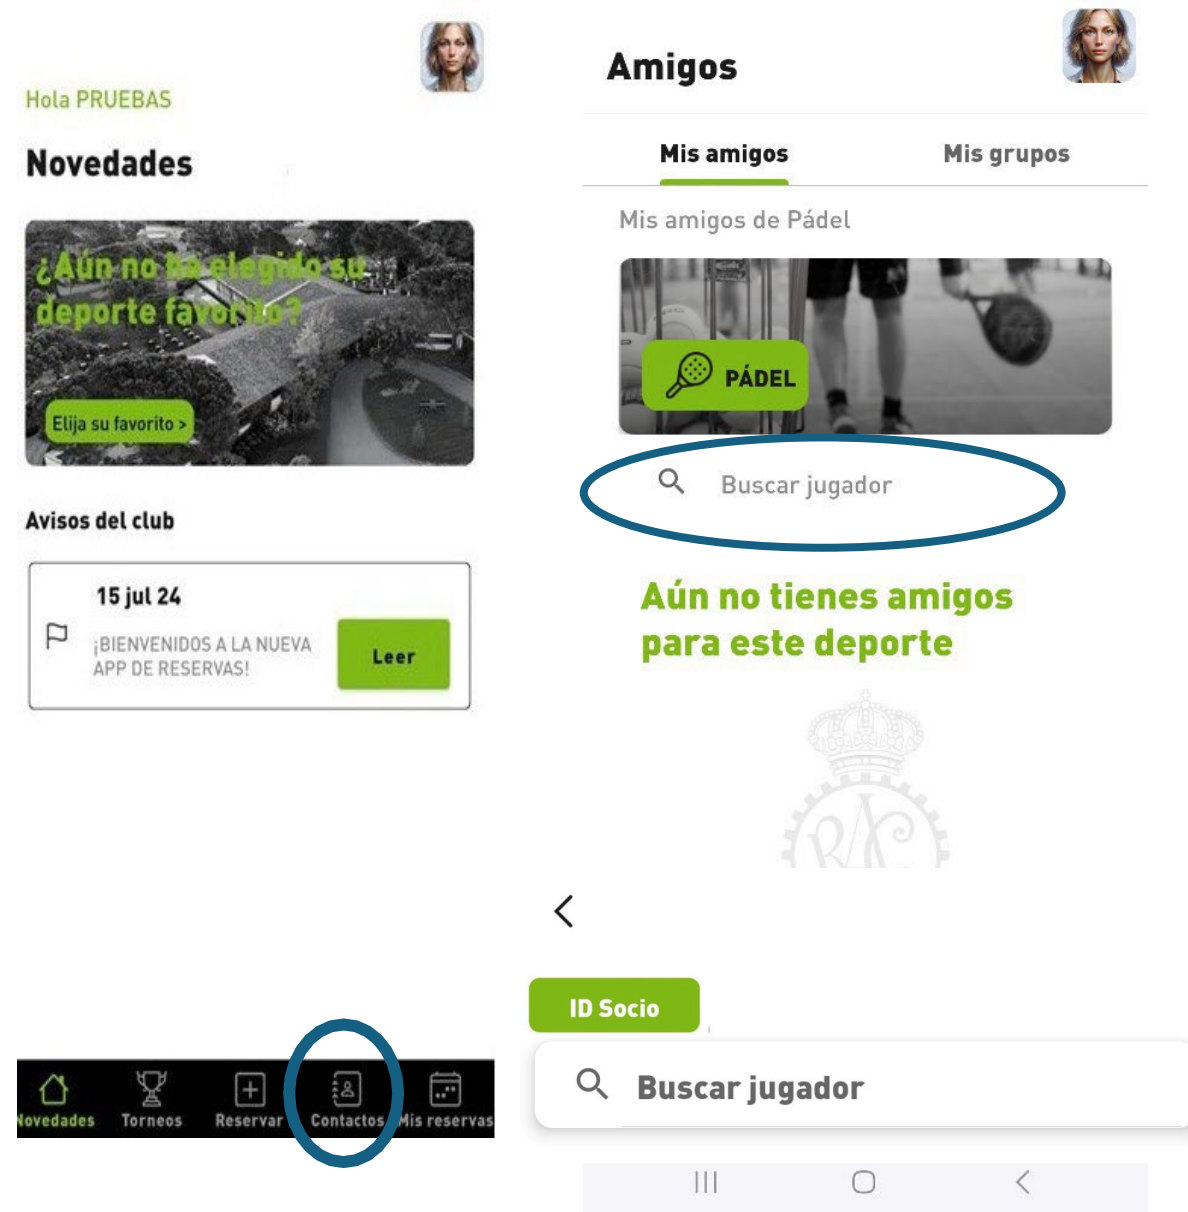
Hola PRUEBAS

Novedades

¿Aún no ha elegido su deporte favorito?

Elija su favorito >

Avisos del club

15 jul 24

¡BIENVENIDOS A LA NUEVA APP DE RESERVAS!

Leer

Novedades Torneos Reservar Contactos Mis reservas

Amigos

Mis amigos Mis grupos

Mis amigos de Pádel

PÁDEL

Buscar jugador

Aún no tienes amigos para este deporte

ID Socio

Buscar jugador